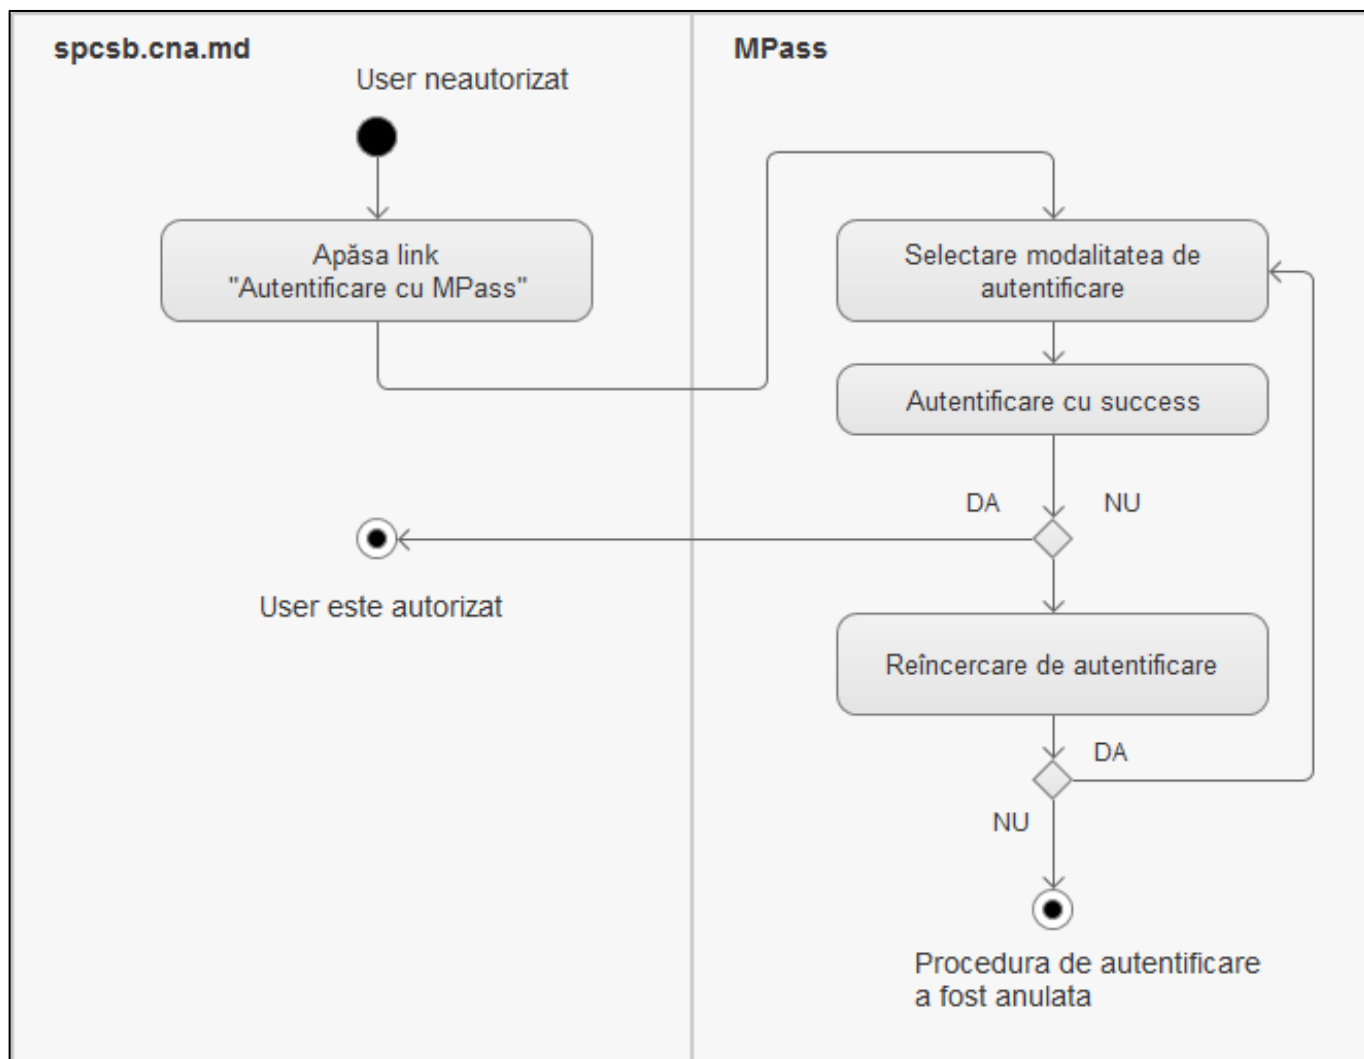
spcsb.cna.md

User neautorizat

Apăsa link "Autentificare cu MPass"

User este autorizat

MPass

Selectare modalitatea de autentificare

Autentificare cu success

DA

NU

Reîncercare de autentificare

DA

NU

Procedura de autentificare a fost anulata